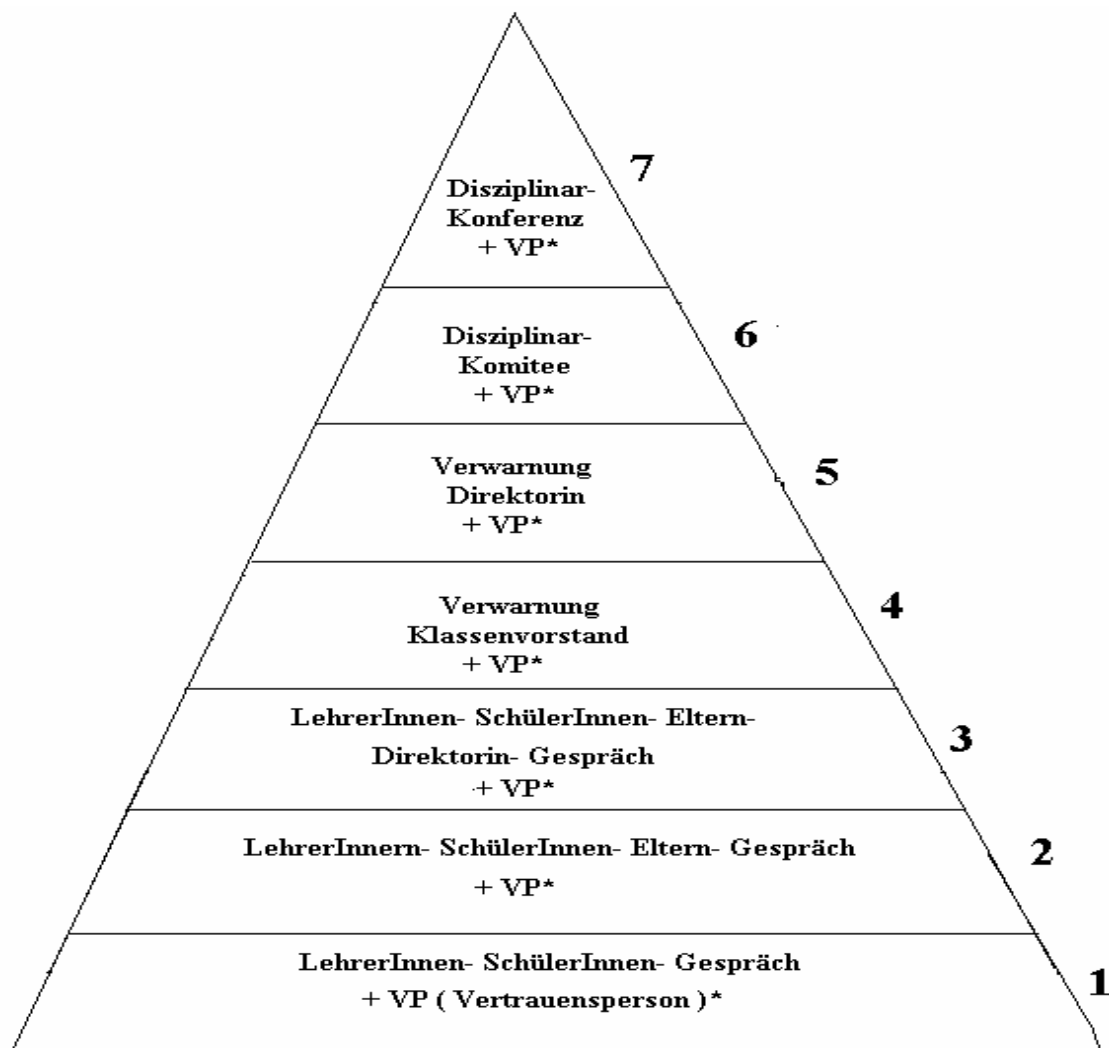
7
Disziplinar-Konferenz
+ VP*

6
Disziplinar-Komitee
+ VP*

5
Verwarnung
Direktorin
+ VP*

4
Verwarnung
Klassenvorstand
+ VP*

3
LehrerInnen- SchülerInnen- Eltern-Direktorin- Gespräch
+ VP*

2
LehrerInnern- SchülerInnen- Eltern- Gespräch
+ VP*

1
LehrerInnen- SchülerInnen- Gespräch
+ VP ( Vertrauensperson )*